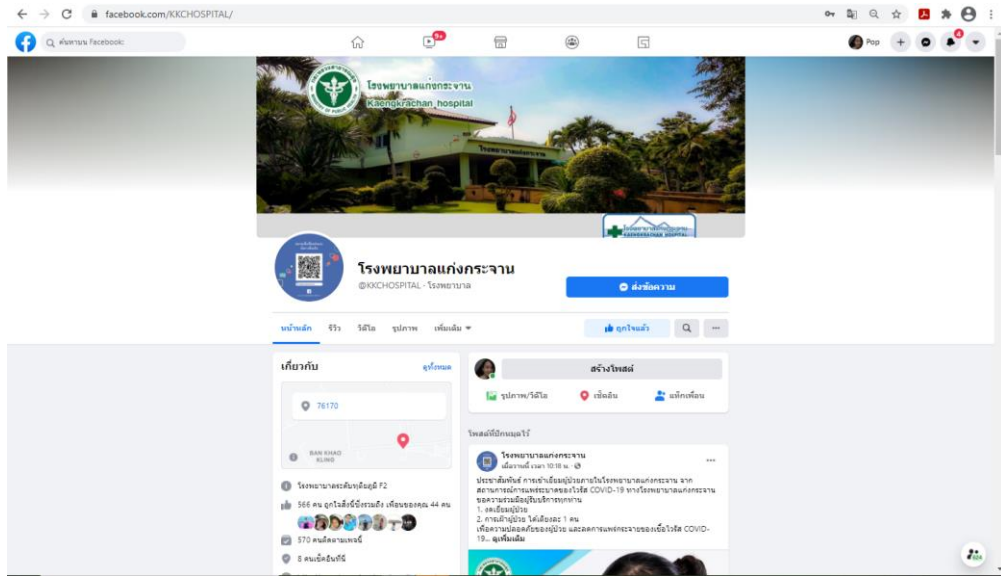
facebook.com/KKCHOSPITAL/

ค้นหาบน Facebook

9+

Pop

4

โรงพยาบาลแก่งกระจาน
Kaengkrachan hospital

โรงพยาบาลแก่งกระจาน

KAENGKRACHAN HOSPITAL

โรงพยาบาลแก่งกระจาน
@KKCHOSPITAL · โรงพยาบาล

ส่งข้อความ

หน้าหลัก รีวิว วิดีโอ รูปภาพ เพิ่มเติม

ถูกใจแล้ว

เกี่ยวกับ
ดูทั้งหมด

76170

BAN KHAO KLING

โรงพยาบาลระดับทุติยภูมิ F2

566 คน ถูกใจสิ่งนี้ซึ่งรวมถึง เพื่อนของคุณ 44 คน

570 คนติดตามเพจนี้

8 คนเช็คอินที่นี่

สร้างโพสต์

รูปภาพ/วิดีโอ
เช็คอิน
แท็กเพื่อน

โพสต์ที่ปักหมุดไว้

โรงพยาบาลแก่งกระจาน
เมื่อวานนี้ เวลา 10:18 น.

ประชาสัมพันธ์ การเข้าเยี่ยมผู้ป่วยภายในโรงพยาบาลแก่งกระจาน จากสถานการณ์การแพร่ระบาดของไวรัส COVID-19 ทางโรงพยาบาลแก่งกระจาน ขอความร่วมมือผู้รับบริการทุกท่าน
1. งดเยี่ยมผู้ป่วย
2. การเฝ้าผู้ป่วย ให้เฝ้าได้ 1 คน
เพื่อความปลอดภัยของผู้ป่วย และลดการแพร่กระจายของเชื้อไวรัส COVID-19... ดูเพิ่มเติม